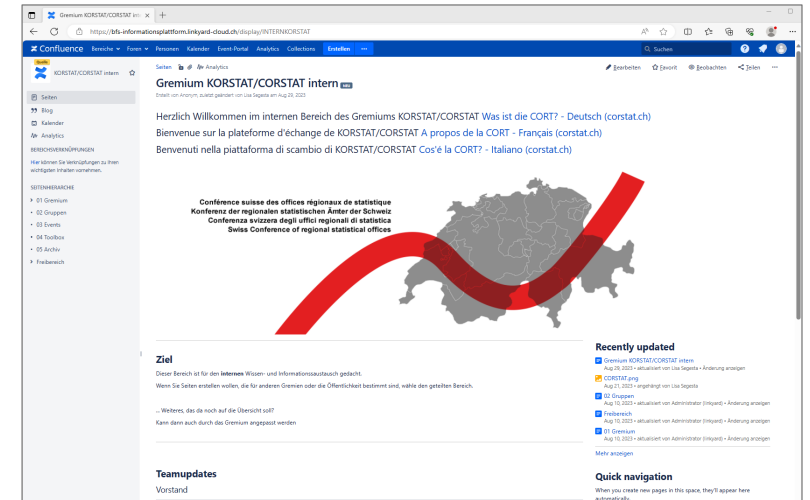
Gremium KORSTAT/CORSTAT inte ×   +

https://bfs-informationsplattform.linkyard-cloud.ch/display/INTERNKORSTAT

Confluence   Bereiche   Foren   Personen   Kalender   Event-Portal   Analytics   Collections   Erstellen   ···   Suchen

KORSTAT/CORSTAT intern

Seiten
Blog
Kalender
Analytics

BEREICHSVERKNÜPFUNGEN
Hier können Sie Verknüpfungen zu Ihren wichtigsten Inhalten vornehmen.

SEITENHIERARCHIE
01 Gremium
02 Gruppen
03 Events
04 Toolbox
05 Archiv
Freibereich

Seiten   Analytics   Bearbeiten   Favorit   Beobachten   Teilen

Gremium KORSTAT/CORSTAT intern

Erstellt von Anonym, zuletzt geändert von Lisa Segesta am Aug 23, 2023

Herzlich Willkommen im internen Bereich des Gremiums KORSTAT/CORSTAT Was ist die CORT? - Deutsch (corstat.ch)
Bienvenue sur la plateforme d'échange de KORSTAT/CORSTAT A propos de la CORT - Français (corstat.ch)
Benvenuti nella piattaforma di scambio di KORSTAT/CORSTAT Cos'é la CORT? - Italiano (corstat.ch)

Conférence suisse des offices régionaux de statistique
Konferenz der regionalen statistischen Ämter der Schweiz
Conferenza svizzera degli uffici regionali di statistica
Swiss Conference of regional statistical offices

Ziel

Dieser Bereich ist für den internen Wissen- und Informationsaustausch gedacht.

Wenn Sie Seiten erstellen wollen, die für anderen Gremien oder die Öffentlichkeit bestimmt sind, wähle den geteilten Bereich.

... Weiteres, das da noch auf die Übersicht soll?

Kann dann auch durch das Gremium angepasst werden

Teamupdates

Vorstand

Recently updated

Gremium KORSTAT/CORSTAT intern
Aug 23, 2023 • aktualisiert von Lisa Segesta • Änderung anzeigen

CORSTAT.png
Aug 21, 2023 • angehängt von Lisa Segesta

02 Gruppen
Aug 10, 2023 • aktualisiert von Administrator (linkyard) • Änderung anzeigen

Freibereich
Aug 10, 2023 • aktualisiert von Administrator (linkyard) • Änderung anzeigen

01 Gremium
Aug 10, 2023 • aktualisiert von Administrator (linkyard) • Änderung anzeigen

Mehr anzeigen

Quick navigation

When you create new pages in this space, they'll appear here